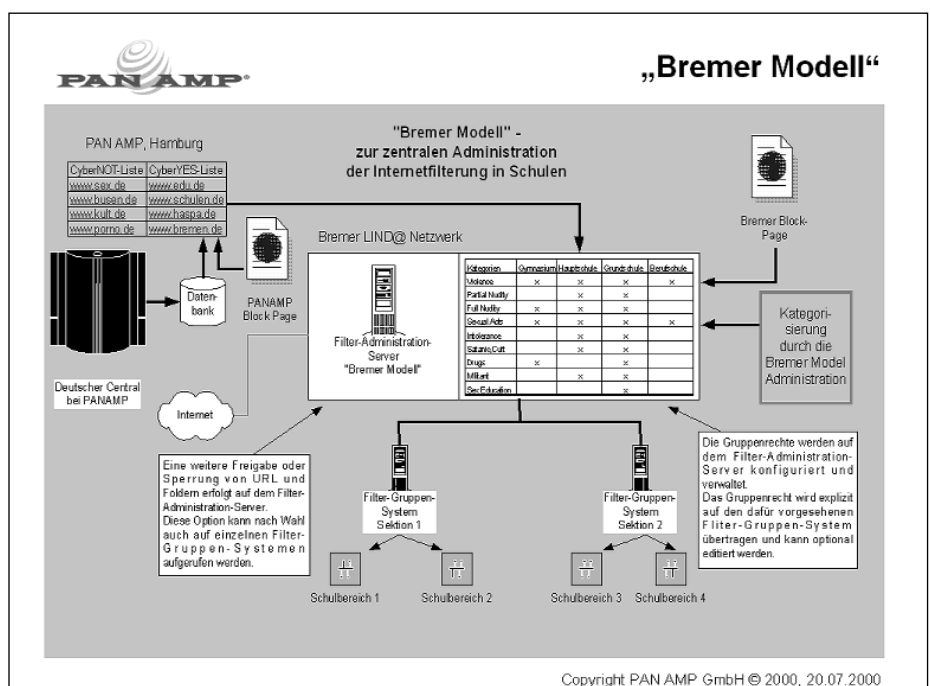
PAN AMP

„Bremer Modell“

PAN AMP, Hamburg

| CyberNOT-Liste | CyberYES-Liste |
|---|---|
| www.sex.de | www.edu.de |
| www.busen.de | www.schulen.de |
| www.kult.de | www.haspa.de |
| www.porno.de | www.bremen.de |

"Bremer Modell" - zur zentralen Administration der Internetfilterung in Schulen

Bremer Block-Page

Bremer LIND@ Netzwerk

Daten-bank

PANAMP Block Page

Filter-Administration-Server "Bremer Modell"

| Kategorien | Gymnasium | Hauptschule | Grundschule | Berufsschule |
|---|---|---|---|---|
| Violence | x | x | x | x |
| Partial Nudity | | x | x | |
| Full Nudity | x | x | x | |
| Sexual Acts | x | x | x | x |
| Intolerance | | x | x | |
| Satanic/Cult | | x | x | |
| Drugs | x | | x | |
| Militant | | x | x | |
| Sex Education | | | x | |

Kategori-sierung durch die Bremer Model Administration

Deutscher Central bei PANAMP

Internet

Eine weitere Freigabe oder Sperrung von URL und Foldern erfolgt auf dem Filter-Administration-Server. Diese Option kann nach Wahl auch auf einzelnen Filter-Gruppen-Systemen aufgerufen werden.

Filter-Gruppen-System Sektion 1

Filter-Gruppen-System Sektion 2

Die Gruppenrechte werden auf dem Filter-Administration-Server konfiguriert und verwaltet. Das Gruppenrecht wird explizit auf den dafür vorgesehenen Fliter-Gruppen-System übertragen und kann optional editiert werden.

Schulbereich 1 Schulbereich 2 Schulbereich 3 Schulbereich 4

Copyright PAN AMP GmbH © 2000, 20.07.2000